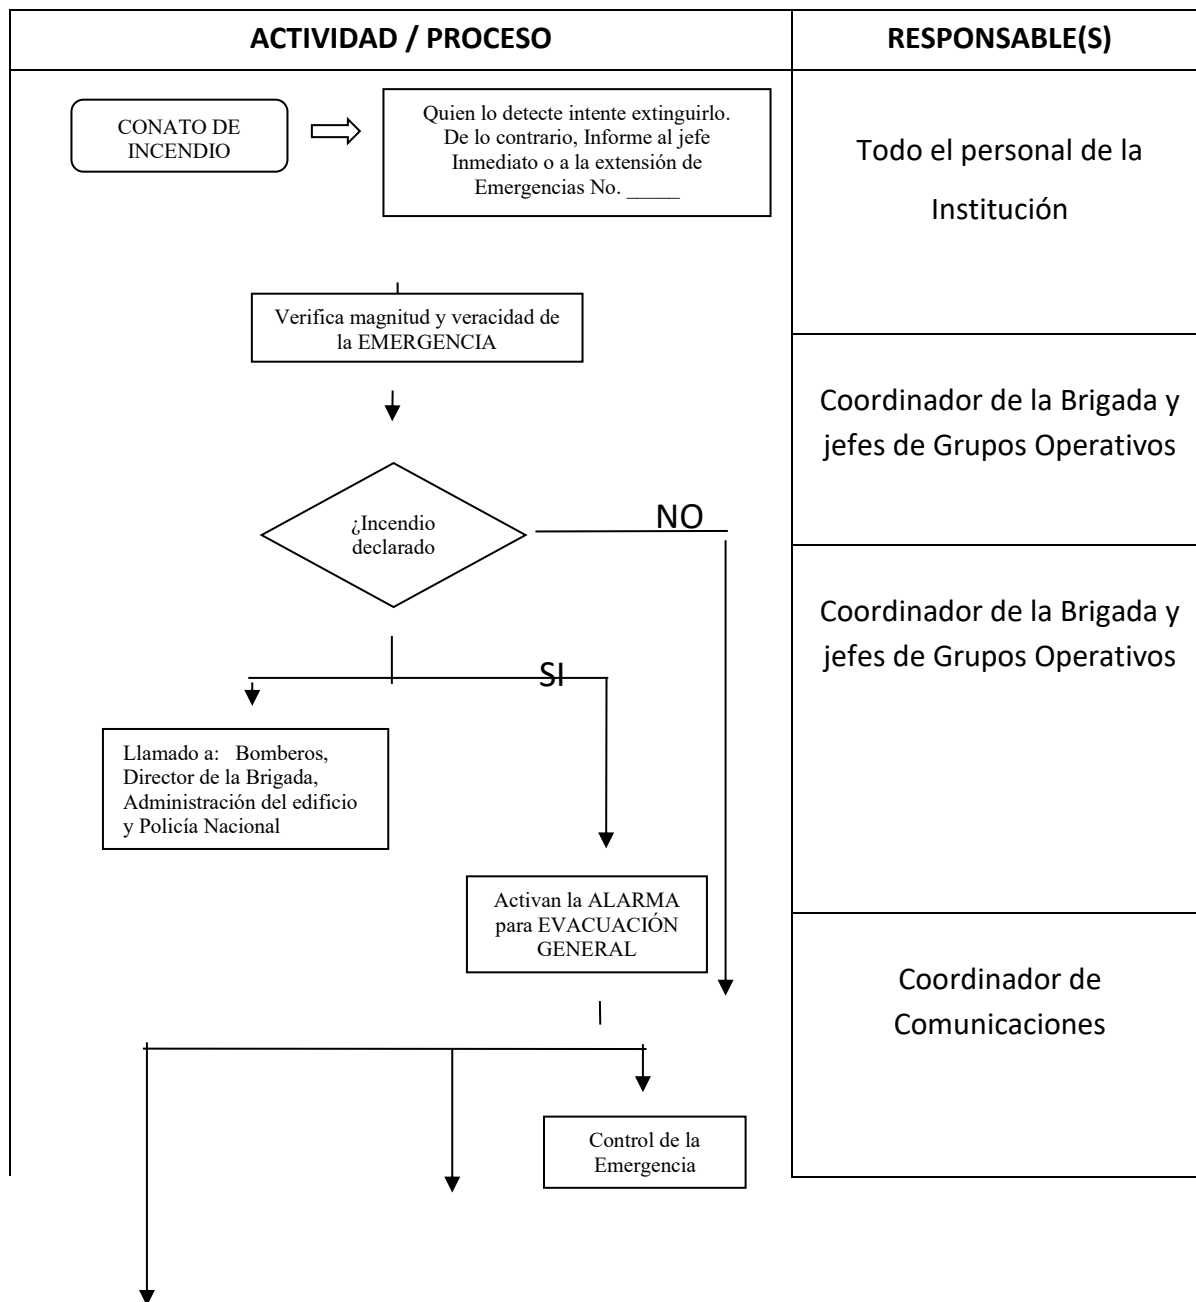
| ACTIVIDAD / PROCESO | RESPONSABLE(S) |
|---|---|
| CONATO DE INCENDIO<br>Quien lo detecte intente extinguirlo. De lo contrario, Informe al jefe Inmediato o a la extensión de Emergencias No. _____ | Todo el personal de la Institución |
| Verifica magnitud y veracidad de la EMERGENCIA | Coordinador de la Brigada y jefes de Grupos Operativos |
| ¿Incendio declarado<br>NO<br>SI | Coordinador de la Brigada y jefes de Grupos Operativos |
| Llamado a: Bomberos, Director de la Brigada, Administración del edificio y Policía Nacional<br>Activan la ALARMA para EVACUACIÓN GENERAL<br>Control de la Emergencia | Coordinador de Comunicaciones |